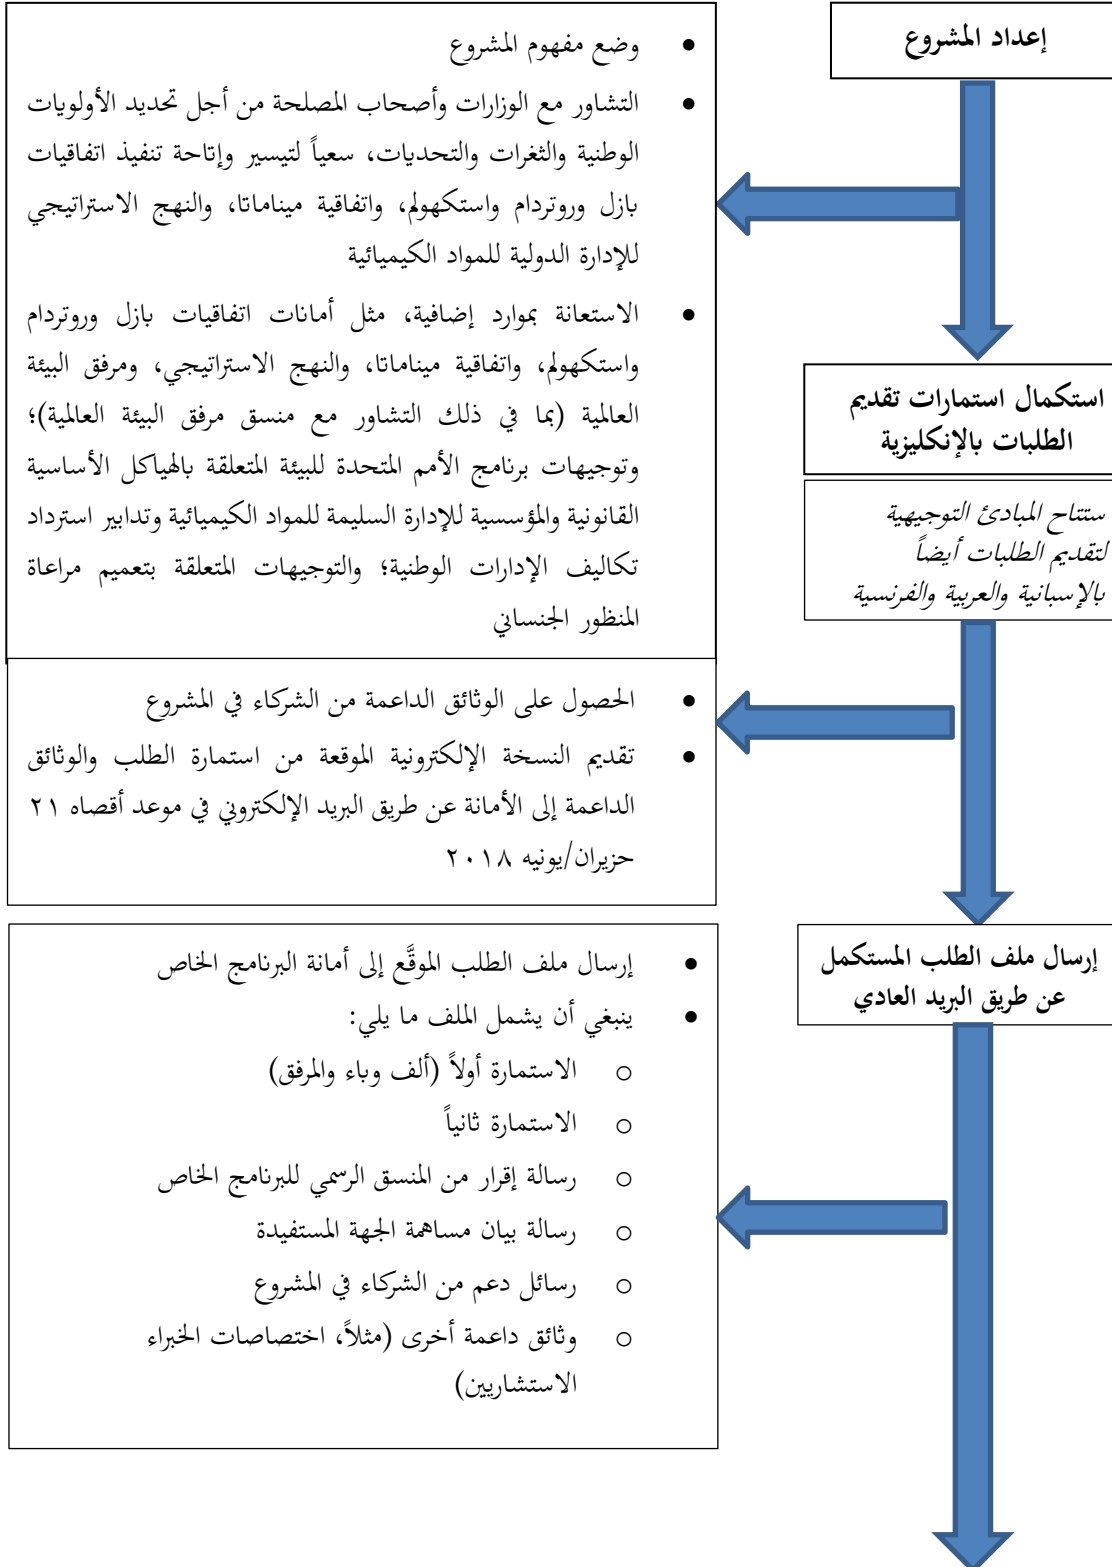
إعداد المشروع

• وضع مفهوم المشروع
• التشاور مع الوزارات وأصحاب المصلحة من أجل تحديد الأولويات الوطنية والثغرات والتحديات، سعياً لتيسير وإتاحة تنفيذ اتفاقيات بازل وروتردام واستكهولم، واتفاقية ميناماتا، والنهج الاستراتيجي للإدارة الدولية للمواد الكيميائية
• الاستعانة بموارد إضافية، مثل أمانات اتفاقيات بازل وروتردام واستكهولم، واتفاقية ميناماتا، والنهج الاستراتيجي، ومرفق البيئة العالمية (بما في ذلك التشاور مع منسق مرفق البيئة العالمية)؛ وتوجيهات برنامج الأمم المتحدة للبيئة المتعلقة بالهياكل الأساسية القانونية والمؤسسية للإدارة السليمة للمواد الكيميائية وتدابير استرداد تكاليف الإدارات الوطنية؛ والتوجيهات المتعلقة بتعميم مراعاة المنظور الجنساني

استكمال استمارات تقديم الطلبات بالإنكليزية

ستتاح المبادئ التوجيهية لتقديم الطلبات أيضاً بالإسبانية والعربية والفرنسية

• الحصول على الوثائق الداعمة من الشركاء في المشروع
• تقديم النسخة الإلكترونية الموقعة من استمارة الطلب والوثائق الداعمة إلى الأمانة عن طريق البريد الإلكتروني في موعد أقصاه ٢١ حزيران/يونيه ٢٠١٨

إرسال ملف الطلب المستكمل عن طريق البريد العادي

• إرسال ملف الطلب الموقَّع إلى أمانة البرنامج الخاص
• ينبغي أن يشمل الملف ما يلي:
o الاستمارة أولاً (ألف وباء والمرفق)
o الاستمارة ثانياً
o رسالة إقرار من المنسق الرسمي للبرنامج الخاص
o رسالة بيان مساهمة الجهة المستفيدة
o رسائل دعم من الشركاء في المشروع
o وثائق داعمة أخرى (مثلاً، اختصاصات الخبراء الاستشاريين)